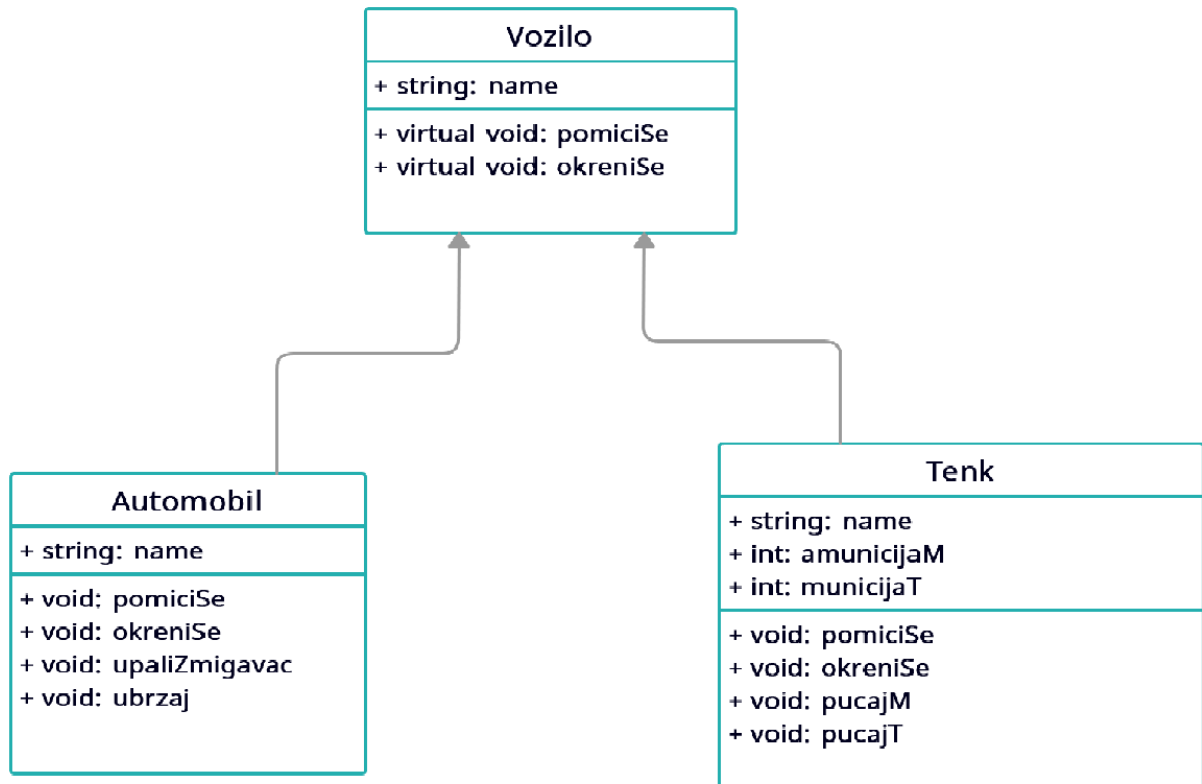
Vozilo

+ string: name

+ virtual void: pomiciSe
+ virtual void: okreniSe

Automobil

+ string: name

+ void: pomiciSe
+ void: okreniSe
+ void: upaliZmigavac
+ void: ubrzaj

Tenk

+ string: name
+ int: amunicijaM
+ int: municijaT

+ void: pomiciSe
+ void: okreniSe
+ void: pucajM
+ void: pucajT